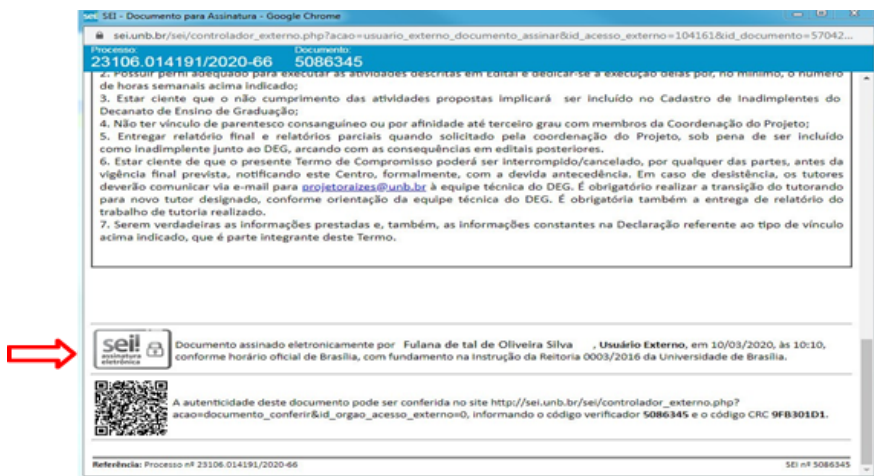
SEI - Documento para Assinatura - Google Chrome

sei.unb.br/sei/controlador_externo.php?acao=usuario_externo_documento_assinar&id_acesso_externo=104161&id_documento=57042...

Processo:
23106.014191/2020-66

Documento:
5086345

2. Possuir perfil adequado para executar as atividades descritas em Edital e dedicar-se à execução delas por, no mínimo, o número de horas semanais acima indicado;
3. Estar ciente que o não cumprimento das atividades propostas implicará ser incluído no Cadastro de Inadimplentes do Decanato de Ensino de Graduação;
4. Não ter vínculo de parentesco consanguíneo ou por afinidade até terceiro grau com membros da Coordenação do Projeto;
5. Entregar relatório final e relatórios parciais quando solicitado pela coordenação do Projeto, sob pena de ser incluído como inadimplente junto ao DEG, arcando com as consequências em editais posteriores.
6. Estar ciente de que o presente Termo de Compromisso poderá ser interrompido/cancelado, por qualquer das partes, antes da vigência final prevista, notificando este Centro, formalmente, com a devida antecedência. Em caso de desistência, os tutores deverão comunicar via e-mail para projetoraizes@unb.br à equipe técnica do DEG. É obrigatório realizar a transição do tutorando para novo tutor designado, conforme orientação da equipe técnica do DEG. É obrigatório também a entrega de relatório do trabalho de tutoria realizado.
7. Serem verdadeiras as informações prestadas e, também, as informações constantes na Declaração referente ao tipo de vínculo acima indicado, que é parte integrante deste Termo.

sei! assinatura eletrônica

Documento assinado eletronicamente por Fulana de tal de Oliveira Silva, Usuário Externo, em 10/03/2020, às 10:10, conforme horário oficial de Brasília, com fundamento na Instrução da Reitoria 0003/2016 da Universidade de Brasília.

A autenticidade deste documento pode ser conferida no site http://sei.unb.br/sei/controlador_externo.php?acao=documento_conferir&id_orgao_acesso_externo=0, informando o código verificador 5086345 e o código CRC 9FB301D1.

Referência: Processo nº 23106.014191/2020-66

SEI nº 5086345